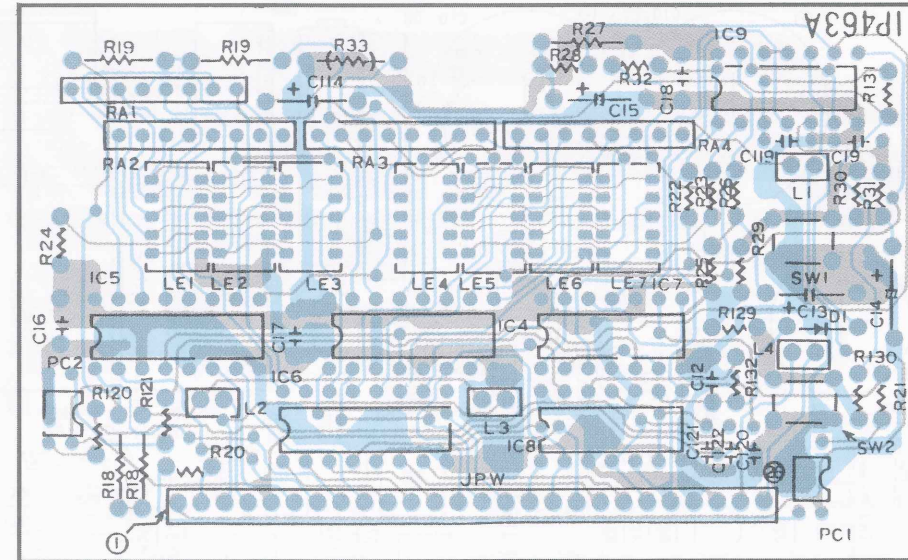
IP463A
R19 R19 R33 R27 R28 R32 IC9
C114 C15 C18 R131
RA1 RA4
RA2 RA3 C119 C19
R22 R23 R26 R30 R31 L1
R24 R29
R25 SW1
IC5 LE1 LE2 LE3 LE4 LE5 LE6 LE7 IC7
C16 C17 IC4 R129 C13 D1 C14
PC2 IC6 L4 R130
R120 R121 C12 R132
L2 L3 R21
IC8 C121 C122 C120
R20 SW2
R18 R18 JPW
1 PC1